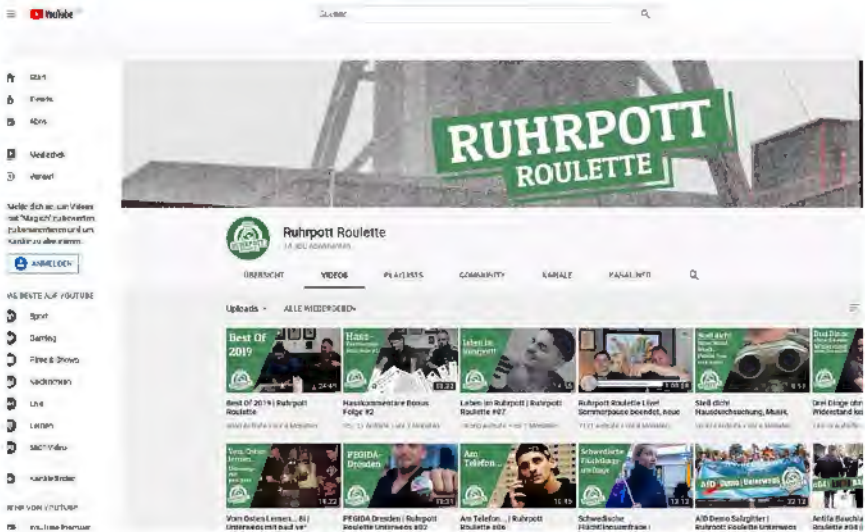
YouTube

Suchen

Start
Trends
Abos
Mediathek
Verlauf

Melde dich an, um Videos mit "Mag ich" zu bewerten, zu kommentieren und um Kanäle zu abonnieren.

ANMELDEN

DAS BESTE AUF YOUTUBE
Sport
Gaming
Filme & Shows
Nachrichten
Live
Lernen
360°-Video

Kanäle finden

MEHR VON YOUTUBE
YouTube Premium

RUHRPOTT
ROULETTE

Ruhrpott Roulette
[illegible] Abonnenten

ÜBERSICHT VIDEOS PLAYLISTS COMMUNITY KANÄLE KANALINFO

Uploads ALLE WIEDERGEBEN

Best Of 2019

Best Of 2019 | Ruhrpott Roulette

Hass-

Hasskommentare Bonus Folge #2

Leben im Knast

Leben im Knast!! | Ruhrpott Roulette #07

Ruhrpott Roulette Live! Sommerpause beendet, neue

Stell dich!

Stell dich! Hausdurchsuchung, Musik,

Drei Dinge

Drei Dinge über Widerstand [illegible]

Vom Osten lernen

Vom Osten lernen... | Unterwegs mit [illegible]

PEGIDA Dresden

PEGIDA Dresden | Ruhrpott Roulette Unterwegs #02

Am Telefon...

Am Telefon... | Ruhrpott Roulette #06

Schwedische Flüchtlingsfrauen

Schwedische Flüchtlingsfrauen |

AfD Demo Salzgitter | Ruhrpott Roulette Unterwegs

Antifa Beauftragte | Ruhrpott Roulette #05

18:22
13:31
15:49
13:12
22:12
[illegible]